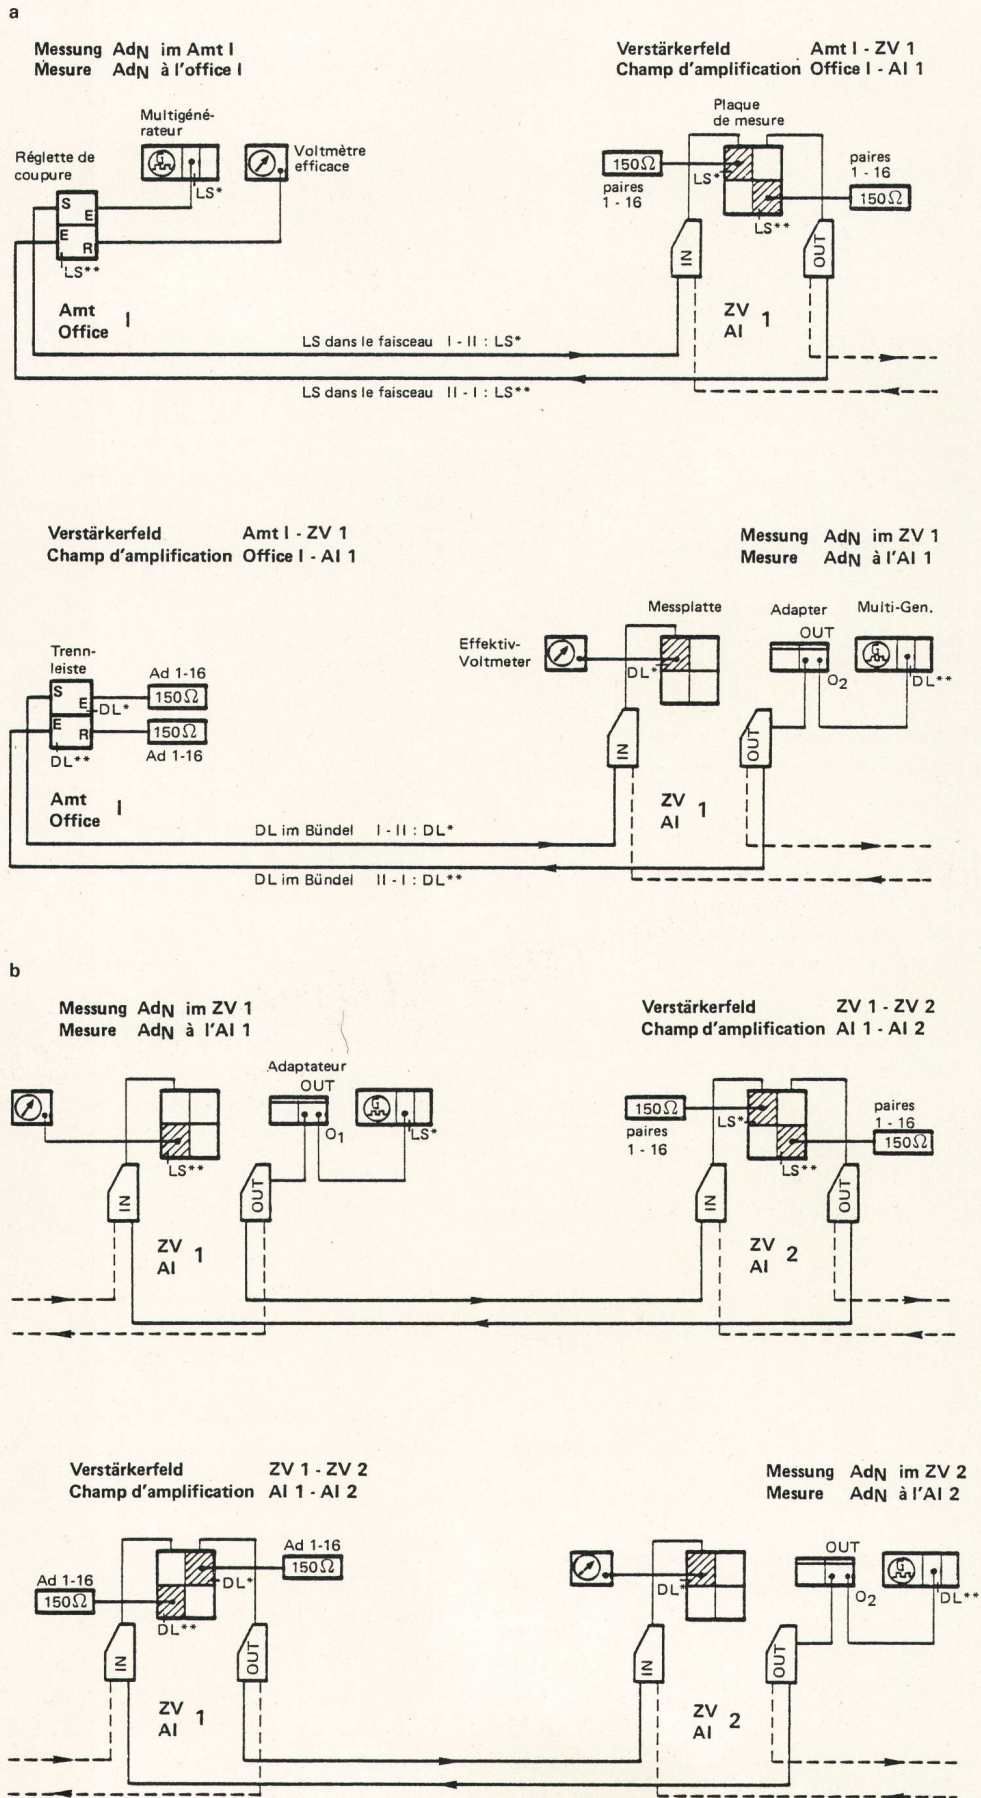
a

Messung $Ad_N$ im Amt I
Mesure $Ad_N$ à l'office I

Verstärkerfeld Amt I - ZV 1
Champ d'amplification Office I - AI 1

Multigénérateur

Réglette de coupure

Voltmètre efficace

LS*

S E
E R

LS**

Plaque de mesure

150Ω

paires 1 - 16

LS*

paires 1 - 16

150Ω

LS**

IN

OUT

Amt Office I

ZV AI 1

LS dans le faisceau I - II : LS*

LS dans le faisceau II - I : LS**

Verstärkerfeld Amt I - ZV 1
Champ d'amplification Office I - AI 1

Messung $Ad_N$ im ZV 1
Mesure $Ad_N$ à l'AI 1

Messplatte

Adapter

Multi-Gen.

OUT

Effektiv-Voltmeter

DL*

$O_2$

DL**

Trennleiste

Ad 1-16

S E

150Ω

DL*

E R

150Ω

Ad 1-16

DL**

IN

OUT

Amt Office I

ZV AI 1

DL im Bündel I - II : DL*

DL im Bündel II - I : DL**

b

Messung $Ad_N$ im ZV 1
Mesure $Ad_N$ à l'AI 1

Verstärkerfeld ZV 1 - ZV 2
Champ d'amplification AI 1 - AI 2

Adaptateur

OUT

$O_1$

LS*

LS**

150Ω

paires 1 - 16

LS*

paires 1 - 16

150Ω

LS**

IN

OUT

IN

OUT

ZV AI 1

ZV AI 2

Verstärkerfeld ZV 1 - ZV 2
Champ d'amplification AI 1 - AI 2

Messung $Ad_N$ im ZV 2
Mesure $Ad_N$ à l'AI 2

Ad 1-16

150Ω

Ad 1-16

150Ω

DL*

DL**

OUT

DL*

$O_2$

DL**

IN

OUT

IN

OUT

ZV AI 1

ZV AI 2